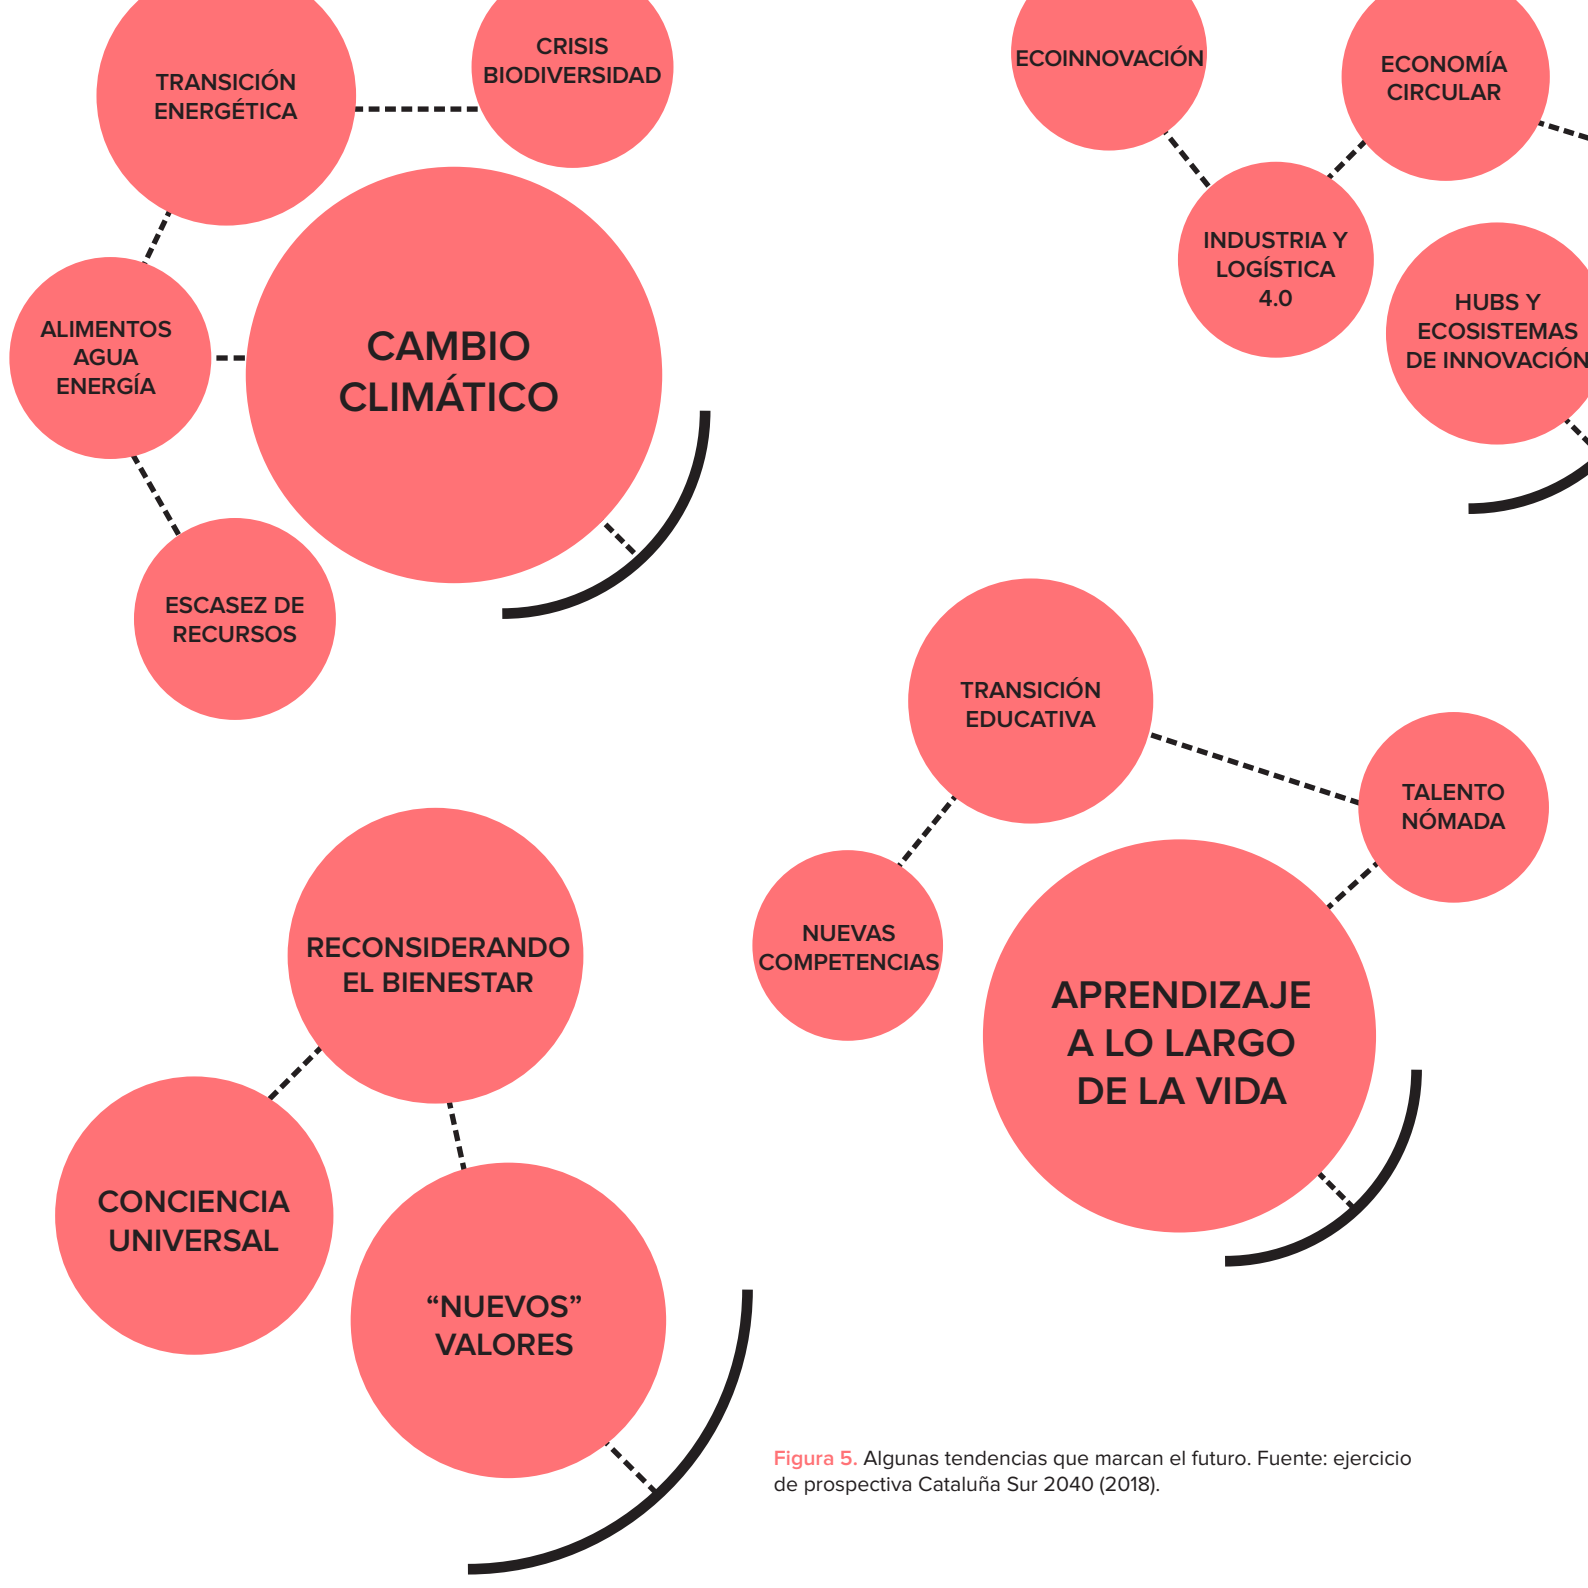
TRANSICIÓN ENERGÉTICA

CRISIS BIODIVERSIDAD

ALIMENTOS AGUA ENERGÍA

CAMBIO CLIMÁTICO

ESCASEZ DE RECURSOS

ECOINNOVACIÓN

ECONOMÍA CIRCULAR

INDUSTRIA Y LOGÍSTICA 4.0

HUBS Y ECOSISTEMAS DE INNOVACIÓN

TRANSICIÓN EDUCATIVA

TALENTO NÓMADA

NUEVAS COMPETENCIAS

APRENDIZAJE A LO LARGO DE LA VIDA

RECONSIDERANDO EL BIENESTAR

CONCIENCIA UNIVERSAL

“NUEVOS” VALORES

Figura 5. Algunas tendencias que marcan el futuro. Fuente: ejercicio de prospectiva Cataluña Sur 2040 (2018).